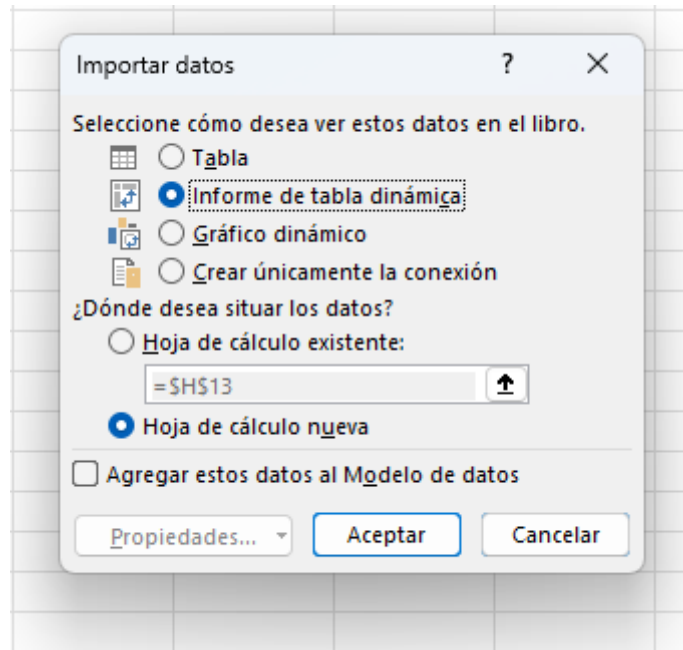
Importar datos ? ✕

Seleccione cómo desea ver estos datos en el libro.

Tabla

Informe de tabla dinámica

Gráfico dinámico

Crear únicamente la conexión

¿Dónde desea situar los datos?

Hoja de cálculo existente:

=$H$13

Hoja de cálculo nueva

Agregar estos datos al Modelo de datos

Propiedades...

Aceptar

Cancelar